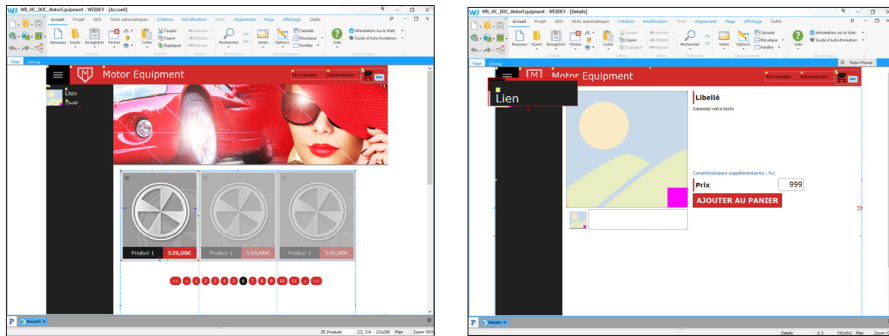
WB_HC_DOC_MotorEquipment - WEBDEV - [Accueil]

Accueil Projet GDS Tests automatiques Création Modification Texte Alignement Page Affichage Outils

Nouveau Ouvrir Enregistrer Fermer Coller Couper Copier Dupliquer Rechercher Volets Options Cascade Mosaïque Fenêtres Aide Information sur le Web Guide d'Auto-formation

Motor Equipment

Mon compte

Lien

Produit 1 539,00€

Produit 1 539,00€

Produit 1 539,00€

Accueil

WB_HC_DOC_MotorEquipment - WEBDEV - [Détails]

Accueil Projet GDS Tests automatiques Création Modification Texte Alignement Page Affichage Outils

Motor Equipment

Mon compte

Lien

Libellé

Saisissez votre texte

Caractéristiques supplémentaires : %1

Prix 999

AJOUTER AU PANIER

Détails

Plan